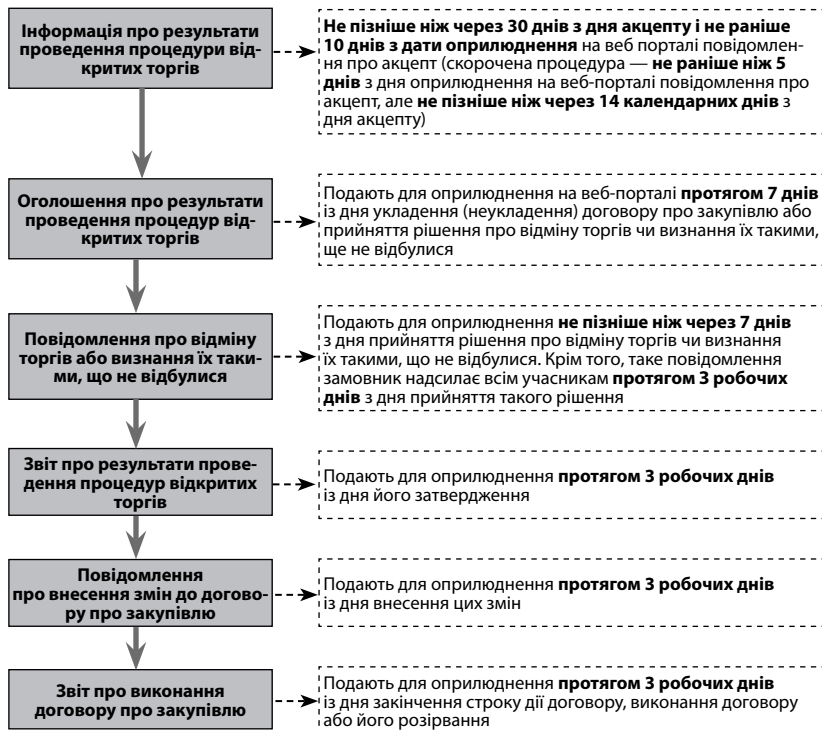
Інформація про результати проведення процедури відкритих торгів

Не пізніше ніж через 30 днів з дня акцепту і не раніше 10 днів з дати оприлюднення на веб порталі повідомлення про акцепт (скорочена процедура — не раніше ніж 5 днів з дня оприлюднення на веб-порталі повідомлення про акцепт, але не пізніше ніж через 14 календарних днів з дня акцепту)

Оголошення про результати проведення процедур відкритих торгів

Подають для оприлюднення на веб-порталі протягом 7 днів із дня укладення (неукладення) договору про закупівлю або прийняття рішення про відміну торгів чи визнання їх такими, що не відбулися

Повідомлення про відміну торгів або визнання їх такими, що не відбулися

Подають для оприлюднення не пізніше ніж через 7 днів з дня прийняття рішення про відміну торгів чи визнання їх такими, що не відбулися. Крім того, таке повідомлення замовник надсилає всім учасникам протягом 3 робочих днів з дня прийняття такого рішення

Звіт про результати проведення процедур відкритих торгів

Подають для оприлюднення протягом 3 робочих днів із дня його затвердження

Повідомлення про внесення змін до договору про закупівлю

Подають для оприлюднення протягом 3 робочих днів із дня внесення цих змін

Звіт про виконання договору про закупівлю

Подають для оприлюднення протягом 3 робочих днів із дня закінчення строку дії договору, виконання договору або його розірвання